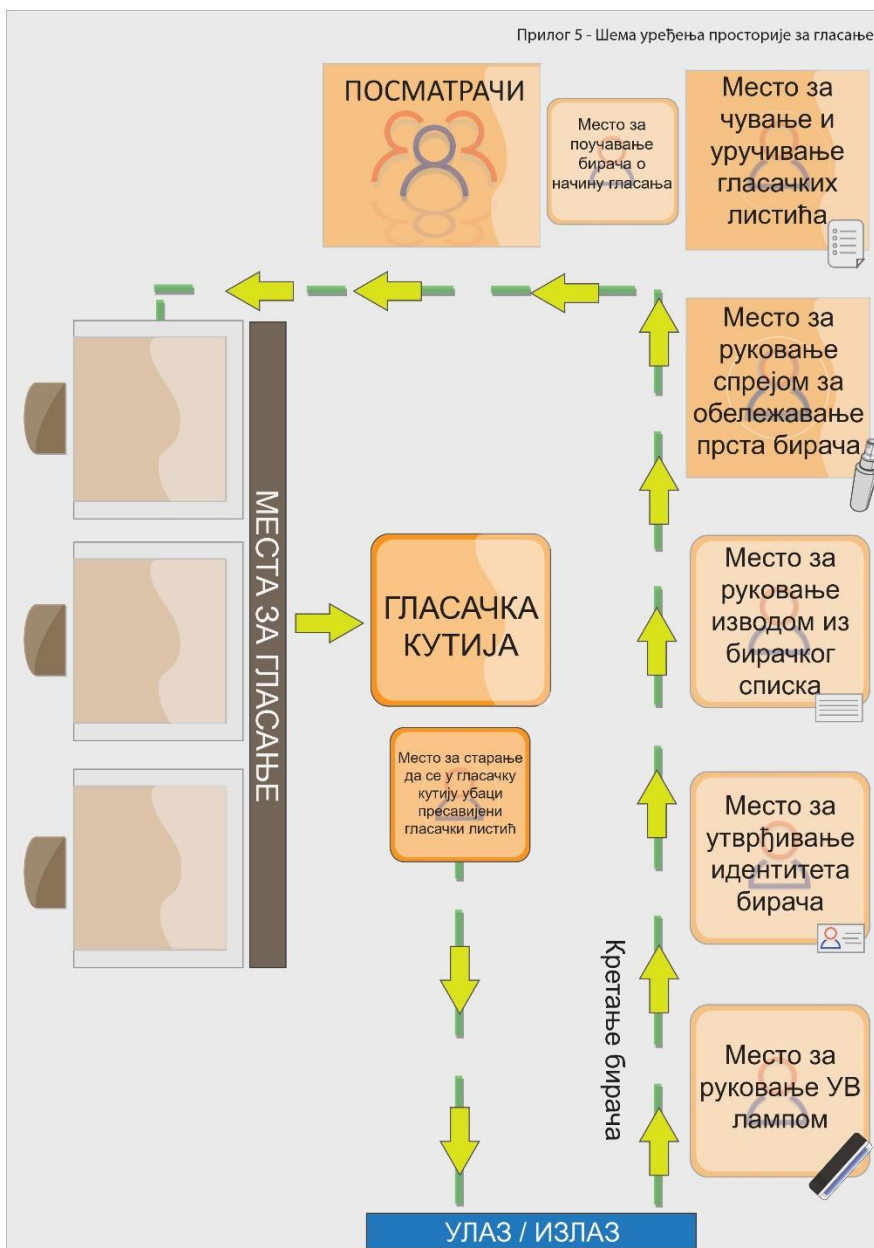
Прилог 5 - Шема уређења просторије за гласање

ПОСМАТРАЧИ

Место за поучавање бирача о начину гласања

Место за чување и уручивање гласачких листића

Место за руковање спрејом за обележавање прста бирача

МЕСТА ЗА ГЛАСАЊЕ

ГЛАСАЧКА КУТИЈА

Место за руковање изводом из бирачког списка

Место за старање да се у гласачку кутију убаци пресавијени гласачки листић

Место за утврђивање идентитета бирача

Кретање бирача

Место за руковање УВ лампом

УЛАЗ / ИЗЛАЗ